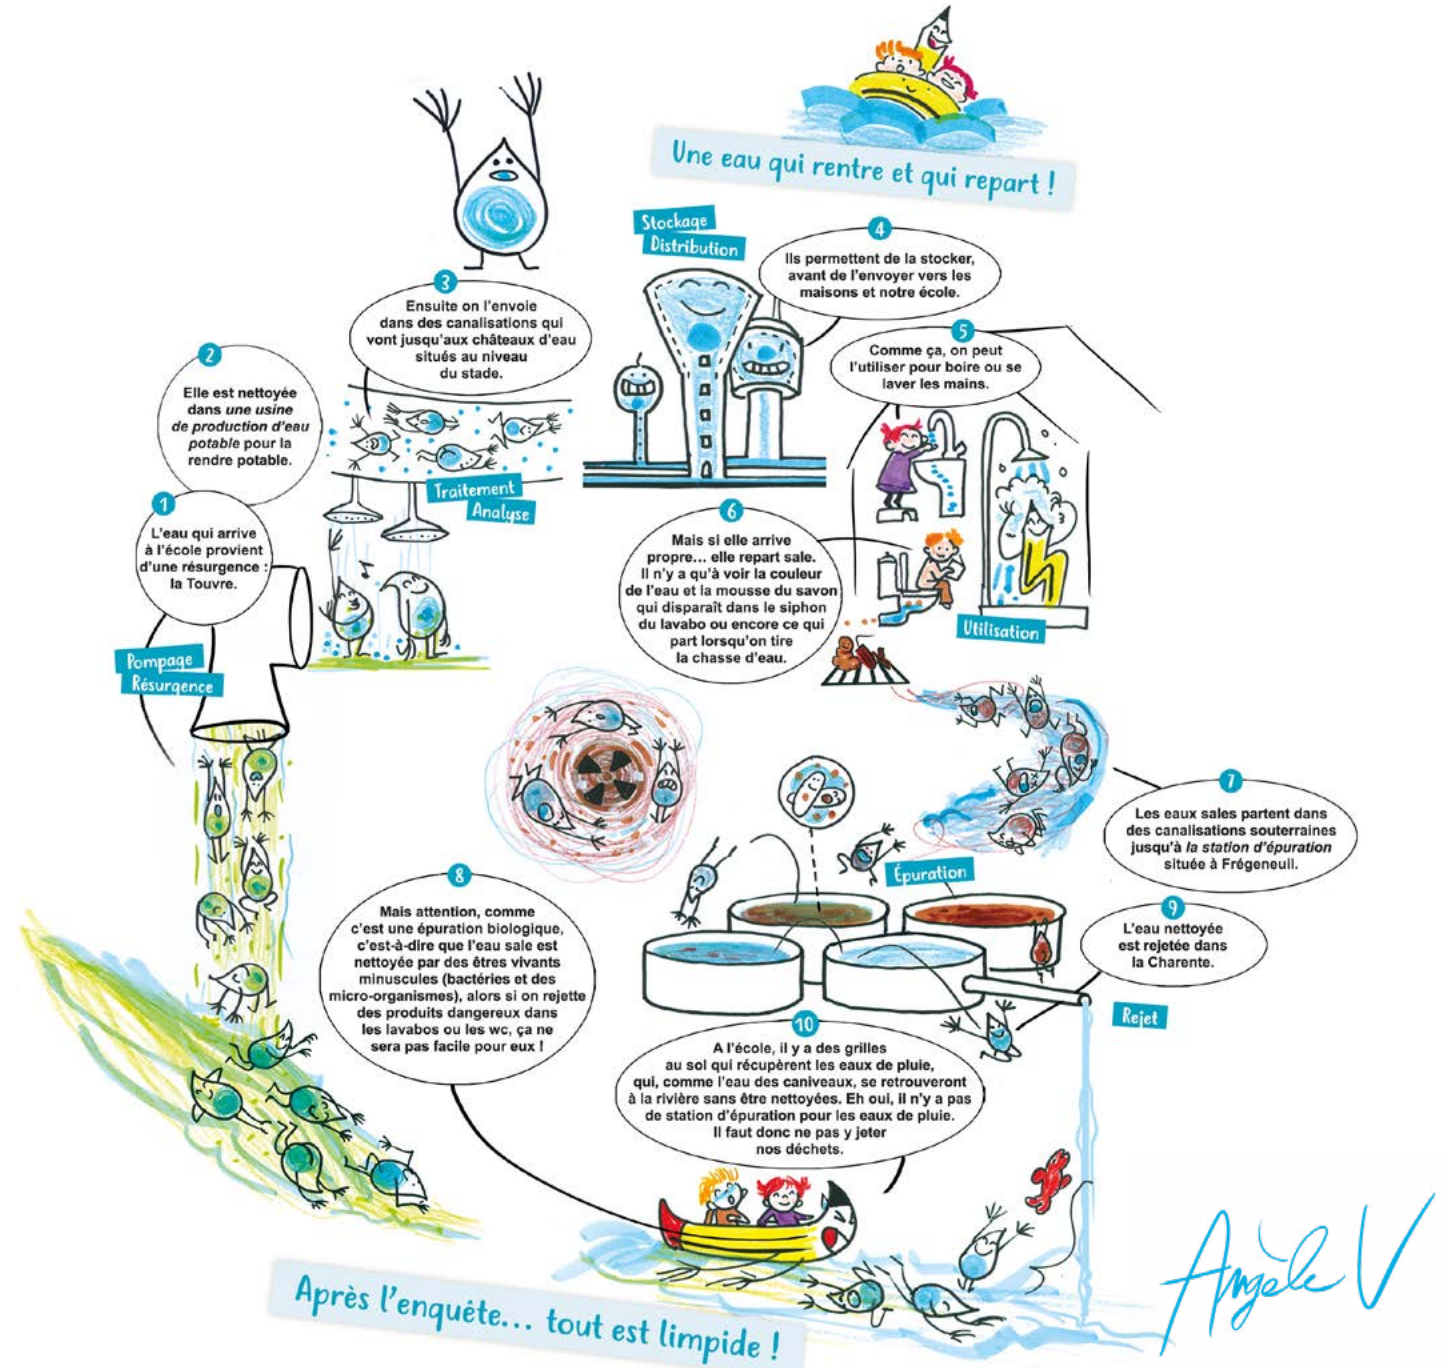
Une eau qui rentre et qui repart !

Stockage
Distribution

4
Ils permettent de la stocker, avant de l'envoyer vers les maisons et notre école.

3
Ensuite on l'envoie dans des canalisations qui vont jusqu'aux châteaux d'eau situés au niveau du stade.

5
Comme ça, on peut l'utiliser pour boire ou se laver les mains.

2
Elle est nettoyée dans *une usine de production d'eau potable* pour la rendre potable.

Traitement
Analyse

1
L'eau qui arrive à l'école provient d'une résurgence : la Touvre.

6
Mais si elle arrive propre… elle repart sale. Il n'y a qu'à voir la couleur de l'eau et la mousse du savon qui disparaît dans le siphon du lavabo ou encore ce qui part lorsqu'on tire la chasse d'eau.

Utilisation

Pompage
Résurgence

7
Les eaux sales partent dans des canalisations souterraines jusqu'à *la station d'épuration* située à Frégeneuil.

Épuration

8
Mais attention, comme c'est une épuration biologique, c'est-à-dire que l'eau sale est nettoyée par des êtres vivants minuscules (bactéries et des micro-organismes), alors si on rejette des produits dangereux dans les lavabos ou les wc, ça ne sera pas facile pour eux !

9
L'eau nettoyée est rejetée dans la Charente.

Rejet

10
A l'école, il y a des grilles au sol qui récupèrent les eaux de pluie, qui, comme l'eau des caniveaux, se retrouveront à la rivière sans être nettoyées. Eh oui, il n'y a pas de station d'épuration pour les eaux de pluie. Il faut donc ne pas y jeter nos déchets.

Après l'enquête… tout est limpide !

Angèle V